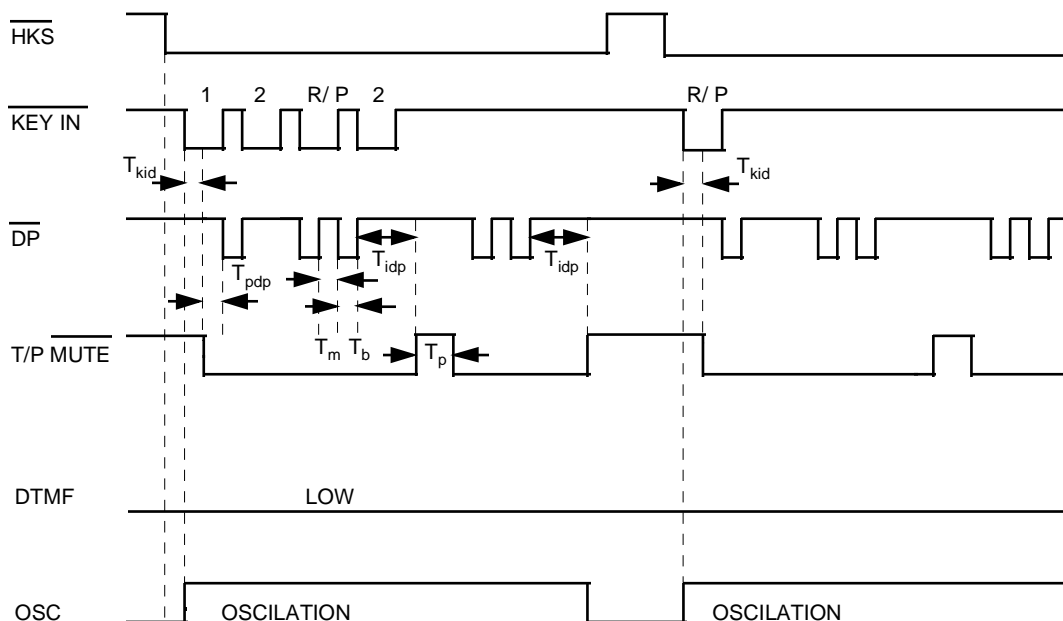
$\overline{HKS}$

$\overline{KEY\ IN}$

1 2 R/ P 2

R/ P

$T_{kid}$

$T_{kid}$

$\overline{DP}$

$T_{pdp}$

$T_{idp}$

$T_{idp}$

$T_m$ $T_b$

T/P $\overline{MUTE}$

$T_p$

DTMF

LOW

OSC

OSCILATION

OSCILATION